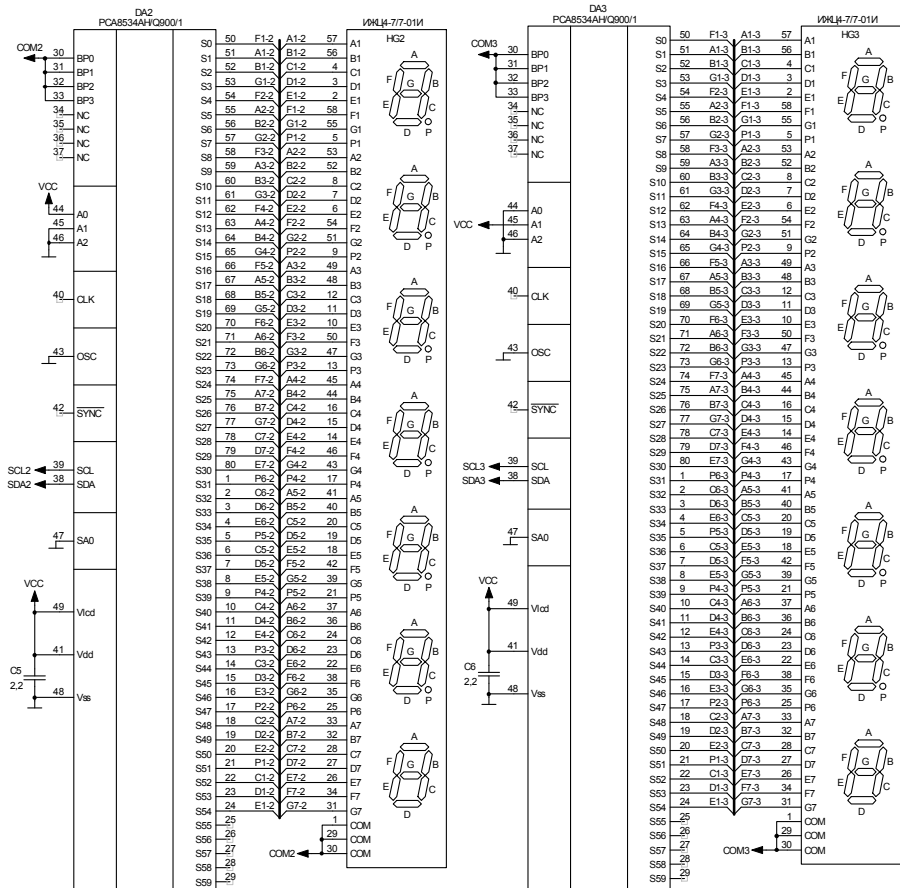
DA2
PCA8534AH/Q900/1

COM2
30 BP0
31 BP1
32 BP2
33 BP3
34 NC
35 NC
36 NC
37 NC

VCC
44 A0
45 A1
46 A2

40 CLK

43 OSC

42 $\overline{SYNC}$

SCL2 39 SCL
SDA2 38 SDA

47 SA0

VCC
49 Vlcd
41 Vdd
C5
2,2
48 Vss

| | | | | | |
|---|---|---|---|---|---|
| S0 | 50 | F1-2 | A1-2 | 57 | A1 |
| S1 | 51 | A1-2 | B1-2 | 56 | B1 |
| S2 | 52 | B1-2 | C1-2 | 4 | C1 |
| S3 | 53 | G1-2 | D1-2 | 3 | D1 |
| S4 | 54 | F2-2 | E1-2 | 2 | E1 |
| S5 | 55 | A2-2 | F1-2 | 58 | F1 |
| S6 | 56 | B2-2 | G1-2 | 55 | G1 |
| S7 | 57 | G2-2 | P1-2 | 5 | P1 |
| S8 | 58 | F3-2 | A2-2 | 53 | A2 |
| S9 | 59 | A3-2 | B2-2 | 52 | B2 |
| S10 | 60 | B3-2 | C2-2 | 8 | C2 |
| S11 | 61 | G3-2 | D2-2 | 7 | D2 |
| S12 | 62 | F4-2 | E2-2 | 6 | E2 |
| S13 | 63 | A4-2 | F2-2 | 54 | F2 |
| S14 | 64 | B4-2 | G2-2 | 51 | G2 |
| S15 | 65 | G4-2 | P2-2 | 9 | P2 |
| S16 | 66 | F5-2 | A3-2 | 49 | A3 |
| S17 | 67 | A5-2 | B3-2 | 48 | B3 |
| S18 | 68 | B5-2 | C3-2 | 12 | C3 |
| S19 | 69 | G5-2 | D3-2 | 11 | D3 |
| S20 | 70 | F6-2 | E3-2 | 10 | E3 |
| S21 | 71 | A6-2 | F3-2 | 50 | F3 |
| S22 | 72 | B6-2 | G3-2 | 47 | G3 |
| S23 | 73 | G6-2 | P3-2 | 13 | P3 |
| S24 | 74 | F7-2 | A4-2 | 45 | A4 |
| S25 | 75 | A7-2 | B4-2 | 44 | B4 |
| S26 | 76 | B7-2 | C4-2 | 16 | C4 |
| S27 | 77 | G7-2 | D4-2 | 15 | D4 |
| S28 | 78 | C7-2 | E4-2 | 14 | E4 |
| S29 | 79 | D7-2 | F4-2 | 46 | F4 |
| S30 | 80 | E7-2 | G4-2 | 43 | G4 |
| S31 | 1 | P6-2 | P4-2 | 17 | P4 |
| S32 | 2 | C6-2 | A5-2 | 41 | A5 |
| S33 | 3 | D6-2 | B5-2 | 40 | B5 |
| S34 | 4 | E6-2 | C5-2 | 20 | C5 |
| S35 | 5 | P5-2 | D5-2 | 19 | D5 |
| S36 | 6 | C5-2 | E5-2 | 18 | E5 |
| S37 | 7 | D5-2 | F5-2 | 42 | F5 |
| S38 | 8 | E5-2 | G5-2 | 39 | G5 |
| S39 | 9 | P4-2 | P5-2 | 21 | P5 |
| S40 | 10 | C4-2 | A6-2 | 37 | A6 |
| S41 | 11 | D4-2 | B6-2 | 36 | B6 |
| S42 | 12 | E4-2 | C6-2 | 24 | C6 |
| S43 | 13 | P3-2 | D6-2 | 23 | D6 |
| S44 | 14 | C3-2 | E6-2 | 22 | E6 |
| S45 | 15 | D3-2 | F6-2 | 38 | F6 |
| S46 | 16 | E3-2 | G6-2 | 35 | G6 |
| S47 | 17 | P2-2 | P6-2 | 25 | P6 |
| S48 | 18 | C2-2 | A7-2 | 33 | A7 |
| S49 | 19 | D2-2 | B7-2 | 32 | B7 |
| S50 | 20 | E2-2 | C7-2 | 28 | C7 |
| S51 | 21 | P1-2 | D7-2 | 27 | D7 |
| S52 | 22 | C1-2 | E7-2 | 26 | E7 |
| S53 | 23 | D1-2 | F7-2 | 34 | F7 |
| S54 | 24 | E1-2 | G7-2 | 31 | G7 |
| S55 | 25 | | | 1 | COM |
| S56 | 26 | | | 29 | COM |
| S57 | 27 | COM2 | | 30 | COM |
| S58 | 28 | | | | |
| S59 | 29 | | | | |

ИЖЦ4-7/7-01И
HG2
A F G B E C D P

DA3
PCA8534AH/Q900/1

COM3
30 BP0
31 BP1
32 BP2
33 BP3
34 NC
35 NC
36 NC
37 NC

44 A0
VCC 45 A1
46 A2

40 CLK

43 OSC

42 $\overline{SYNC}$

SCL3 39 SCL
SDA3 38 SDA

47 SA0

VCC
49 Vlcd
41 Vdd
C6
2,2
48 Vss

| | | | | | |
|---|---|---|---|---|---|
| S0 | 50 | F1-3 | A1-3 | 57 | A1 |
| S1 | 51 | A1-3 | B1-3 | 56 | B1 |
| S2 | 52 | B1-3 | C1-3 | 4 | C1 |
| S3 | 53 | G1-3 | D1-3 | 3 | D1 |
| S4 | 54 | F2-3 | E1-3 | 2 | E1 |
| S5 | 55 | A2-3 | F1-3 | 58 | F1 |
| S6 | 56 | B2-3 | G1-3 | 55 | G1 |
| S7 | 57 | G2-3 | P1-3 | 5 | P1 |
| S8 | 58 | F3-3 | A2-3 | 53 | A2 |
| S9 | 59 | A3-3 | B2-3 | 52 | B2 |
| S10 | 60 | B3-3 | C2-3 | 8 | C2 |
| S11 | 61 | G3-3 | D2-3 | 7 | D2 |
| S12 | 62 | F4-3 | E2-3 | 6 | E2 |
| S13 | 63 | A4-3 | F2-3 | 54 | F2 |
| S14 | 64 | B4-3 | G2-3 | 51 | G2 |
| S15 | 65 | G4-3 | P2-3 | 9 | P2 |
| S16 | 66 | F5-3 | A3-3 | 49 | A3 |
| S17 | 67 | A5-3 | B3-3 | 48 | B3 |
| S18 | 68 | B5-3 | C3-3 | 12 | C3 |
| S19 | 69 | G5-3 | D3-3 | 11 | D3 |
| S20 | 70 | F6-3 | E3-3 | 10 | E3 |
| S21 | 71 | A6-3 | F3-3 | 50 | F3 |
| S22 | 72 | B6-3 | G3-3 | 47 | G3 |
| S23 | 73 | G6-3 | P3-3 | 13 | P3 |
| S24 | 74 | F7-3 | A4-3 | 45 | A4 |
| S25 | 75 | A7-3 | B4-3 | 44 | B4 |
| S26 | 76 | B7-3 | C4-3 | 16 | C4 |
| S27 | 77 | G7-3 | D4-3 | 15 | D4 |
| S28 | 78 | C7-3 | E4-3 | 14 | E4 |
| S29 | 79 | D7-3 | F4-3 | 46 | F4 |
| S30 | 80 | E7-3 | G4-3 | 43 | G4 |
| S31 | 1 | P6-3 | P4-3 | 17 | P4 |
| S32 | 2 | C6-3 | A5-3 | 41 | A5 |
| S33 | 3 | D6-3 | B5-3 | 40 | B5 |
| S34 | 4 | E6-3 | C5-3 | 20 | C5 |
| S35 | 5 | P5-3 | D5-3 | 19 | D5 |
| S36 | 6 | C5-3 | E5-3 | 18 | E5 |
| S37 | 7 | D5-3 | F5-3 | 42 | F5 |
| S38 | 8 | E5-3 | G5-3 | 39 | G5 |
| S39 | 9 | P4-3 | P5-3 | 21 | P5 |
| S40 | 10 | C4-3 | A6-3 | 37 | A6 |
| S41 | 11 | D4-3 | B6-3 | 36 | B6 |
| S42 | 12 | E4-3 | C6-3 | 24 | C6 |
| S43 | 13 | P3-3 | D6-3 | 23 | D6 |
| S44 | 14 | C3-3 | E6-3 | 22 | E6 |
| S45 | 15 | D3-3 | F6-3 | 38 | F6 |
| S46 | 16 | E3-3 | G6-3 | 35 | G6 |
| S47 | 17 | P2-3 | P6-3 | 25 | P6 |
| S48 | 18 | C2-3 | A7-3 | 33 | A7 |
| S49 | 19 | D2-3 | B7-3 | 32 | B7 |
| S50 | 20 | E2-3 | C7-3 | 28 | C7 |
| S51 | 21 | P1-3 | D7-3 | 27 | D7 |
| S52 | 22 | C1-3 | E7-3 | 26 | E7 |
| S53 | 23 | D1-3 | F7-3 | 34 | F7 |
| S54 | 24 | E1-3 | G7-3 | 31 | G7 |
| S55 | 25 | | | 1 | COM |
| S56 | 26 | | | 29 | COM |
| S57 | 27 | COM3 | | 30 | COM |
| S58 | 28 | | | | |
| S59 | 29 | | | | |

ИЖЦ4-7/7-01И
HG3
A F G B E C D P